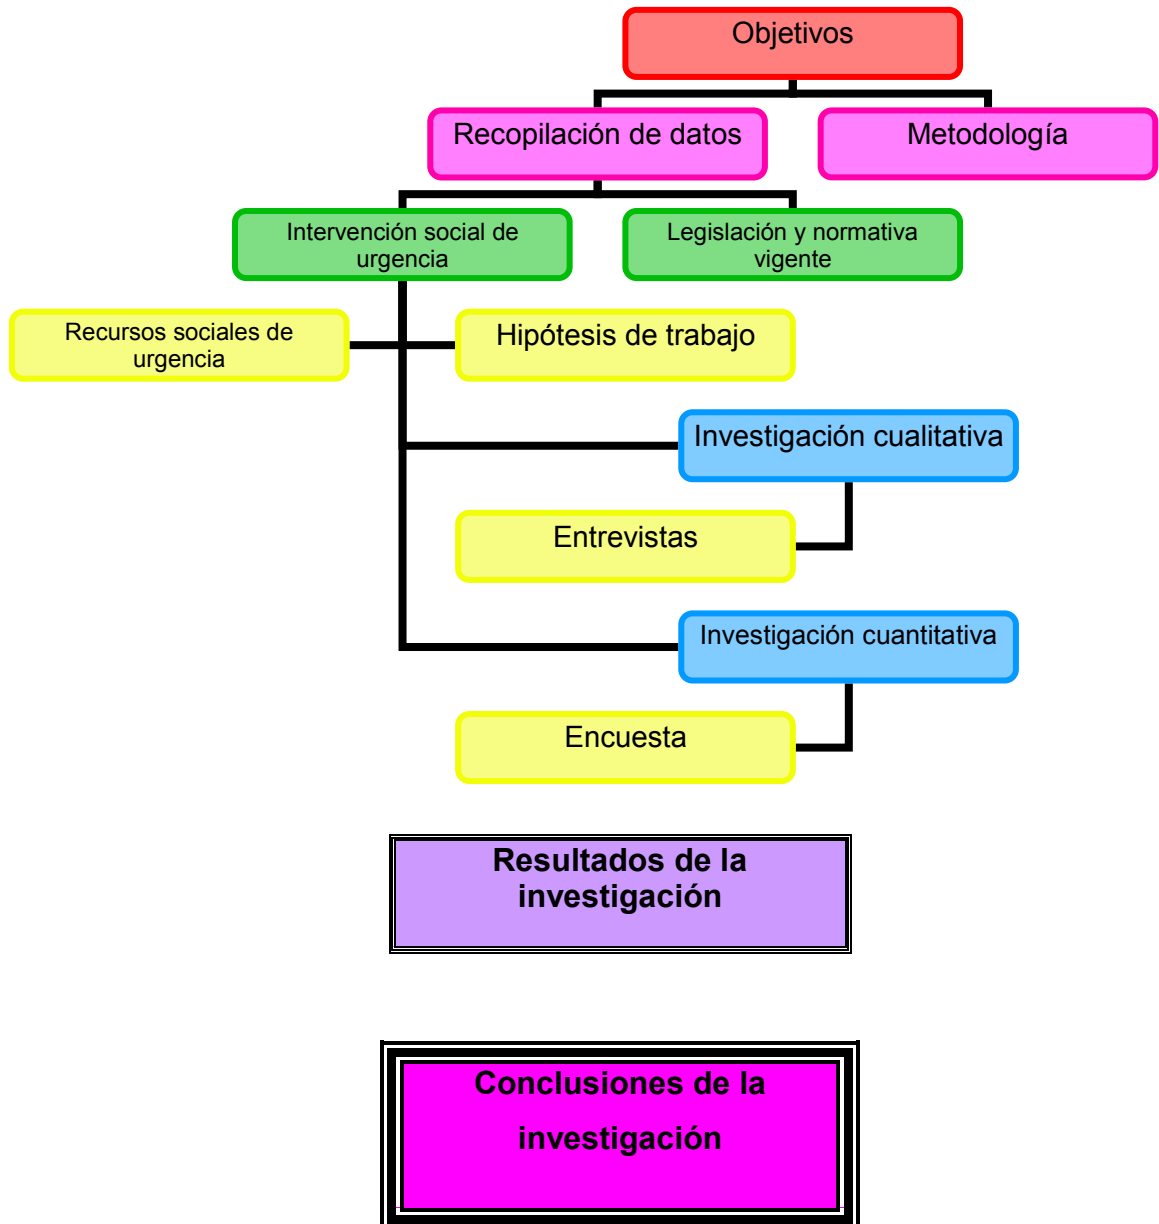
Objetivos

Recopilación de datos

Metodología

Intervención social de urgencia

Legislación y normativa vigente

Recursos sociales de urgencia

Hipótesis de trabajo

Investigación cualitativa

Entrevistas

Investigación cuantitativa

Encuesta

Resultados de la investigación

Conclusiones de la investigación